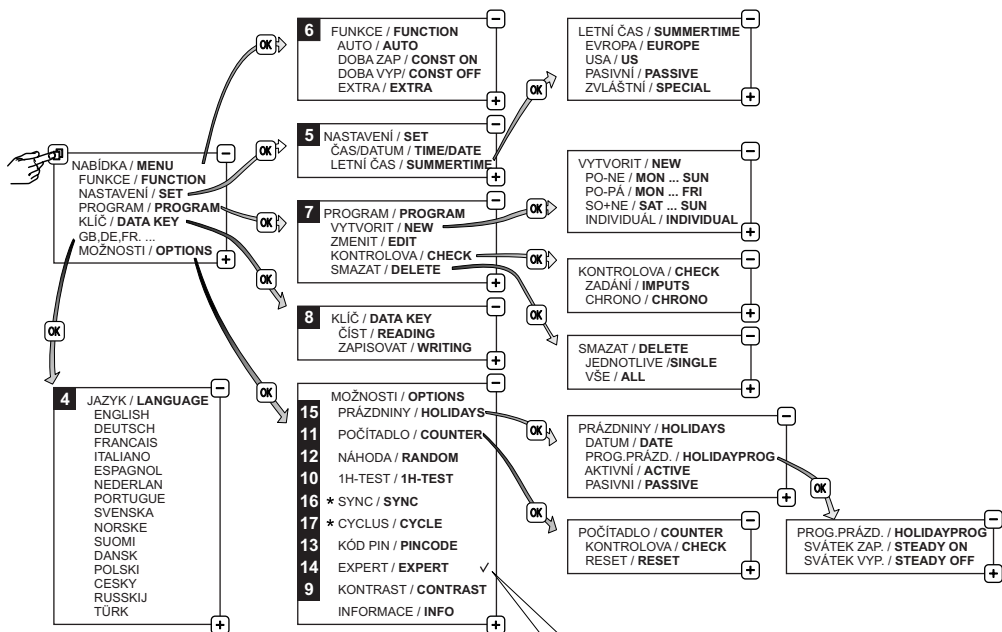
NABÍDKA / **MENU**
FUNKCE / **FUNCTION**
NASTAVENÍ / **SET**
PROGRAM / **PROGRAM**
KLÍČ / **DATA KEY**
GB,DE,FR. ...
MOŽNOSTI / **OPTIONS**

OK

6 FUNKCE / **FUNCTION**
AUTO / **AUTO**
DOBA ZAP / **CONST ON**
DOBA VYP/ **CONST OFF**
EXTRA / **EXTRA**

LETNÍ ČAS / **SUMMERTIME**
EVROPA / **EUROPE**
USA / **US**
PASIVNÍ / **PASSIVE**
ZVLÁŠTNÍ / **SPECIAL**

5 NASTAVENÍ / **SET**
ČAS/DATUM / **TIME/DATE**
LETNÍ ČAS / **SUMMERTIME**

VYTVORIT / **NEW**
PO-NE / **MON ... SUN**
PO-PÁ / **MON ... FRI**
SO+NE / **SAT ... SUN**
INDIVIDUÁL / **INDIVIDUAL**

7 PROGRAM / **PROGRAM**
VYTVORIT / **NEW**
ZMENIT / **EDIT**
KONTROLOVA / **CHECK**
SMAZAT / **DELETE**

KONTROLOVA / **CHECK**
ZADÁNÍ / **IMPUTS**
CHRONO / **CHRONO**

8 KLÍČ / **DATA KEY**
ČÍST / **READING**
ZAPISOVAT / **WRITING**

SMAZAT / **DELETE**
JEDNOTLIVE /**SINGLE**
VŠE / **ALL**

4 JAZYK / **LANGUAGE**
ENGLISH
DEUTSCH
FRANCAIS
ITALIANO
ESPAGNOL
NEDERLAN
PORTUGUE
SVENSKA
NORSKE
SUOMI
DANSK
POLSKI
CESKY
RUSSKIJ
TÜRK

MOŽNOSTI / **OPTIONS**
15 PRÁZDNINY / **HOLIDAYS**
11 POČÍTADLO / **COUNTER**
12 NÁHODA / **RANDOM**
10 1H-TEST / **1H-TEST**
16 * SYNC / **SYNC**
17 * CYCLUS / **CYCLE**
13 KÓD PIN / **PINCODE**
14 EXPERT / **EXPERT** ✓
9 KONTRAST / **CONTRAST**
INFORMACE / **INFO**

PRÁZDNINY / **HOLIDAYS**
DATUM / **DATE**
PROG.PRÁZD. / **HOLIDAYPROG**
AKTIVNÍ / **ACTIVE**
PASIVNI / **PASSIVE**

POČÍTADLO / **COUNTER**
KONTROLOVA / **CHECK**
RESET / **RESET**

PROG.PRÁZD. / **HOLIDAYPROG**
SVÁTEK ZAP. / **STEADY ON**
SVÁTEK VYP. / **STEADY OFF**